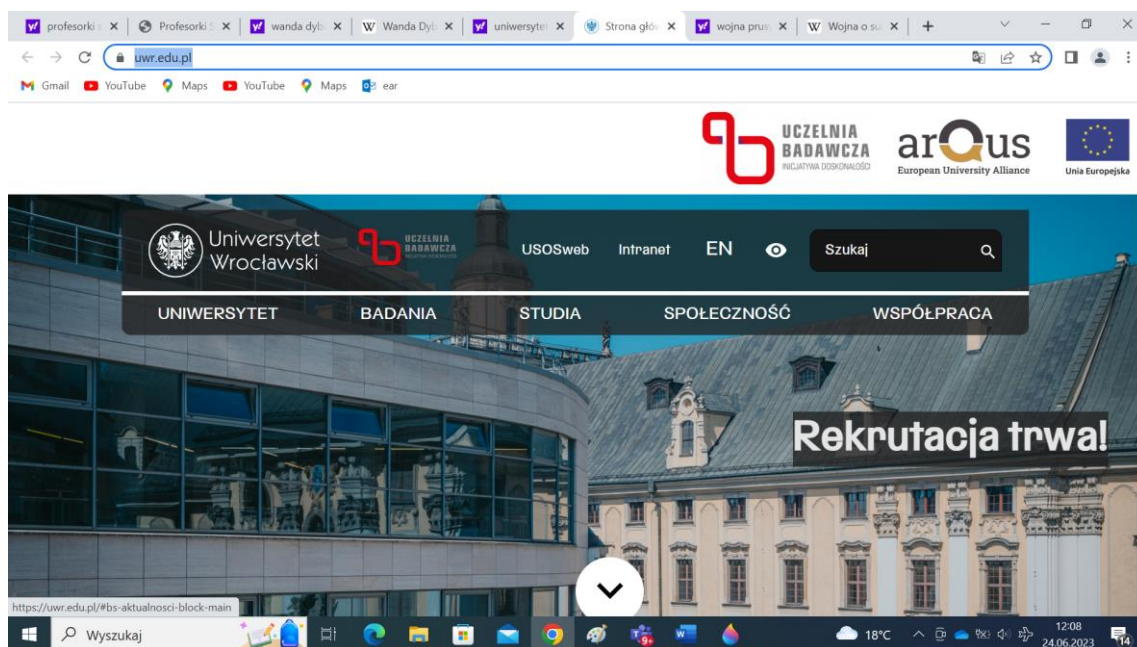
profesorki | Profesorki | wanda dyb | Wanda Dyb | uniwersyte | Strona głó | wojna prus | Wojna o su

uwr.edu.pl

Gmail YouTube Maps YouTube Maps ear

UCZELNIA BADAWCZA INICJATYWA DOSKONAŁOŚCI

arqus European University Alliance

Unia Europejska

Uniwersytet Wrocławski

UCZELNIA BADAWCZA

USOSweb Intranet EN Szukaj

UNIWERSYTET BADANIA STUDIA SPOŁECZNOŚĆ WSPÓŁPRACA

Rekrutacja trwa!

https://uwr.edu.pl/#bs-aktualnosci-block-main

Wyszukaj

18°C

12:08
24.06.2023

14